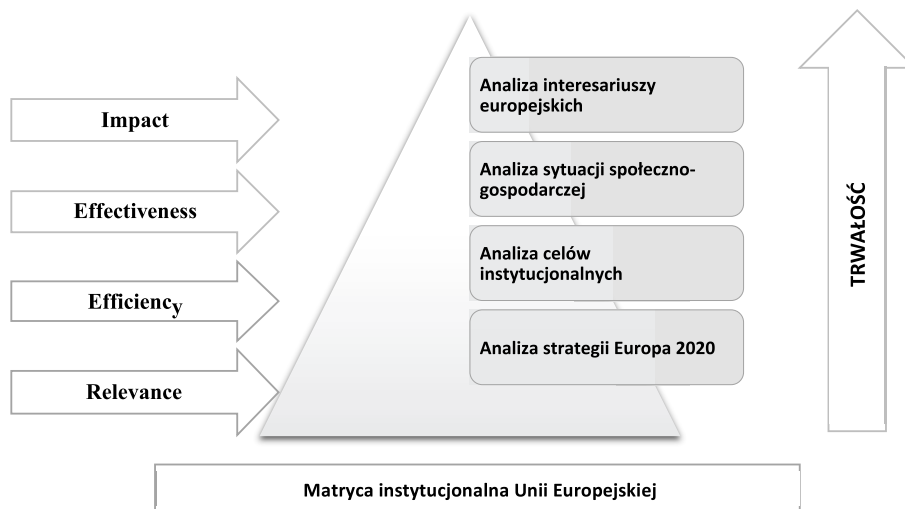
Impact

Effectiveness

Efficiency

Relevance

Analiza interesariuszy europejskich

Analiza sytuacji społeczno-gospodarczej

Analiza celów instytucjonalnych

Analiza strategii Europa 2020

TRWAŁOŚĆ

Matryca instytucjonalna Unii Europejskiej